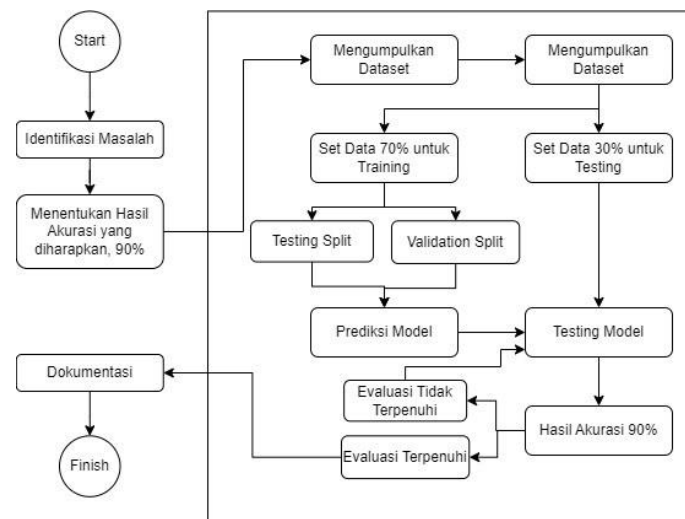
Start

Identifikasi Masalah

Menentukan Hasil Akurasi yang diharapkan, 90%

Mengumpulkan Dataset

Mengumpulkan Dataset

Set Data 70% untuk Training

Set Data 30% untuk Testing

Testing Split

Validation Split

Prediksi Model

Testing Model

Evaluasi Tidak Terpenuhi

Hasil Akurasi 90%

Evaluasi Terpenuhi

Dokumentasi

Finish